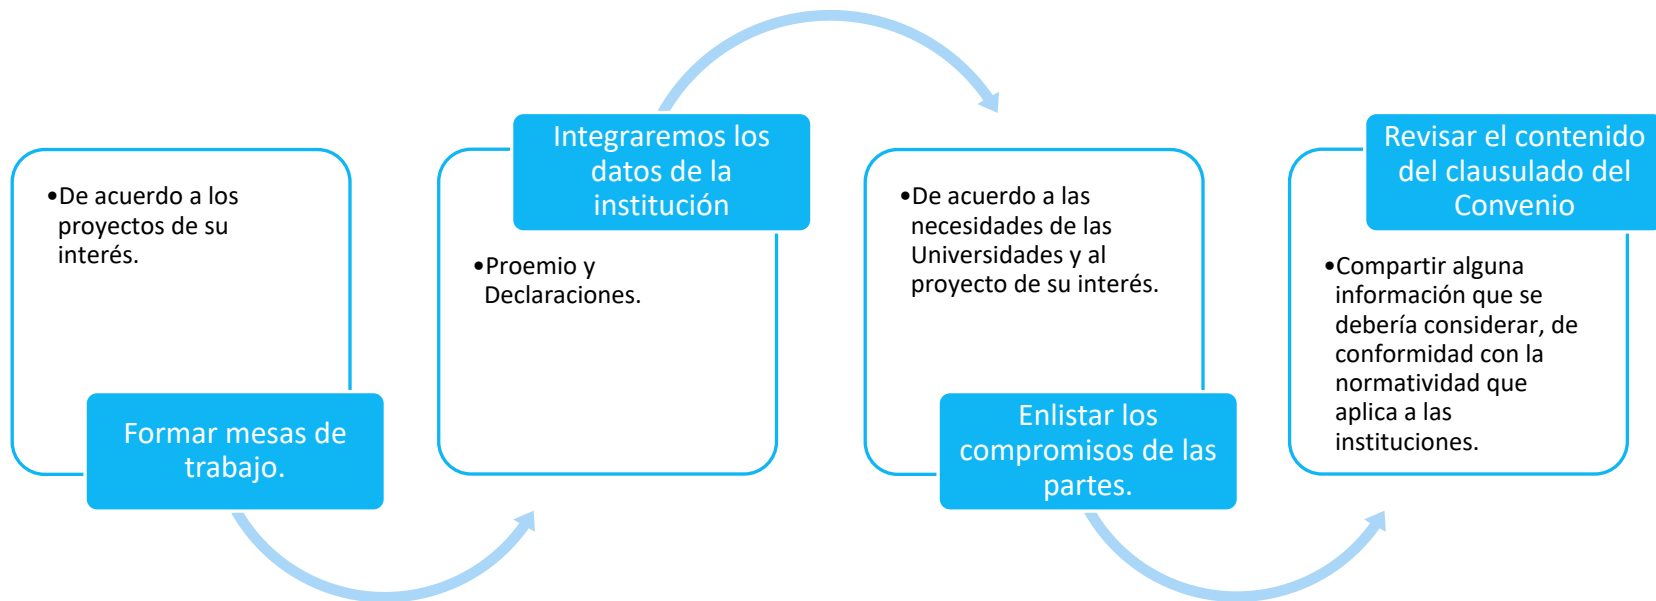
•De acuerdo a los proyectos de su interés.

Formar mesas de trabajo.

Integraremos los datos de la institución

•Proemio y Declaraciones.

•De acuerdo a las necesidades de las Universidades y al proyecto de su interés.

Enlistar los compromisos de las partes.

Revisar el contenido del clausulado del Convenio

•Compartir alguna información que se debería considerar, de conformidad con la normatividad que aplica a las instituciones.